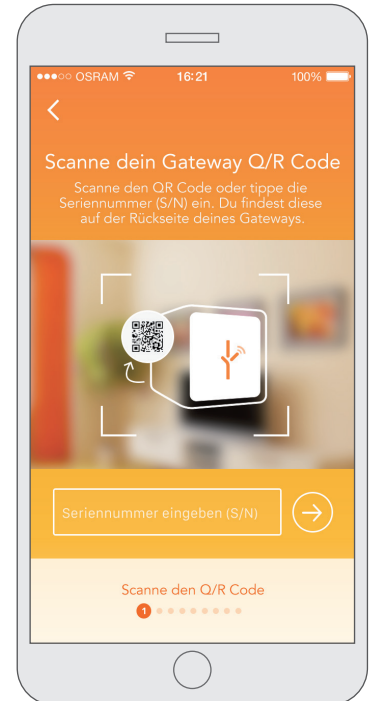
●●●○○ OSRAM 16:21 100%

<

Scanne dein Gateway Q/R Code

Scanne den QR Code oder tippe die Seriennummer (S/N) ein. Du findest diese auf der Rückseite deines Gateways.

Seriennummer eingeben (S/N)

Scanne den Q/R Code

1